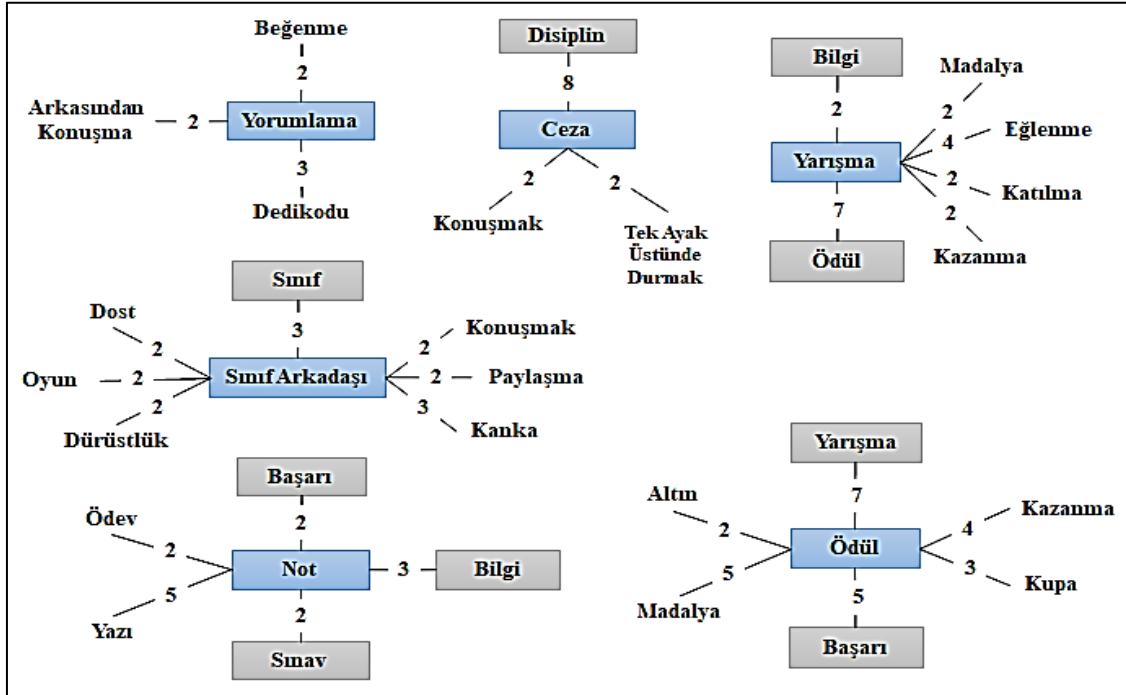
Beğenme
2
Arkasından Konuşma
2
Yorumlama
3
Dedikodu

Disiplin
8
Ceza
2
Konuşmak
2
Tek Ayak Üstünde Durmak

Bilgi
2
Madalya
2
4
Eğlenme
Yarışma
2
Katılma
2
7
Kazanma
Ödül

Sınıf
3
Dost
2
Konuşmak
2
Oyun
2
Sınıf Arkadaşı
2
Paylaşma
2
3
Dürüstlük
Kanka

Başarı
2
Ödev
2
Not
3
Bilgi
5
Yazı
2
Sınav

Yarışma
7
Altın
2
4
Kazanma
Ödül
5
3
Kupa
Madalya
5
Başarı